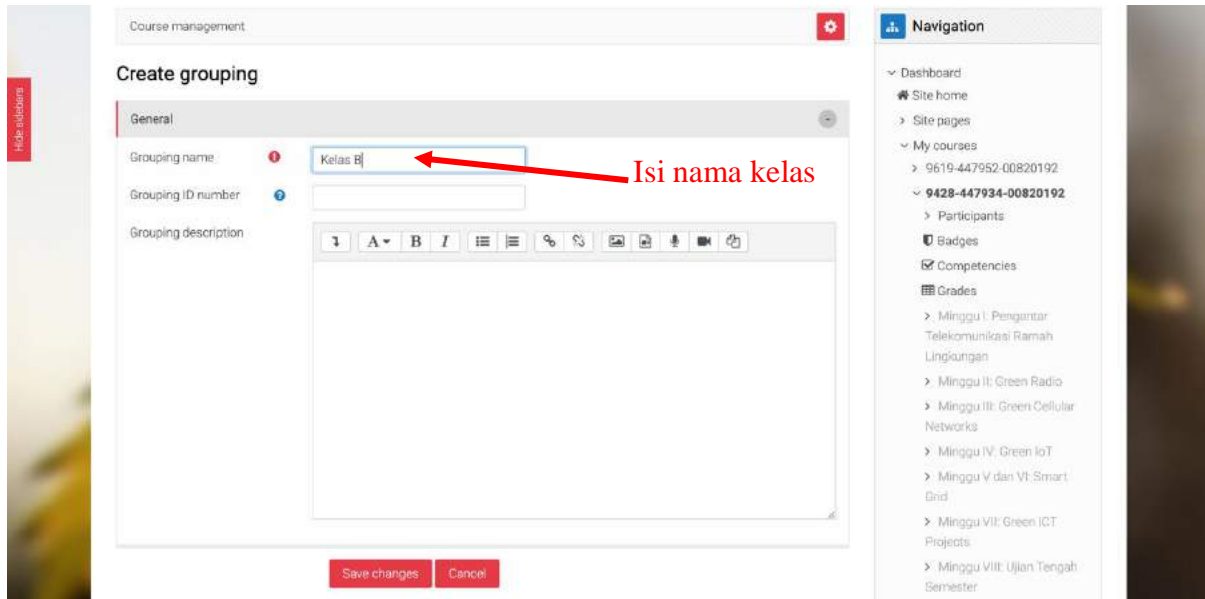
Hide sidebars

Course management

Create grouping

General

Grouping name

Kelas B

Isi nama kelas

Grouping ID number

Grouping description

Save changes

Cancel

Navigation

Dashboard

Site home

Site pages

My courses

9619-447952-00820192

9428-447934-00820192

Participants

Badges

Competencies

Grades

Minggu I: Pengantar Telekomunikasi Ramah Lingkungan

Minggu II: Green Radio

Minggu III: Green Cellular Networks

Minggu IV: Green IoT

Minggu V dan VI: Smart Grid

Minggu VII: Green ICT Projects

Minggu VIII: Ujian Tengah Semester